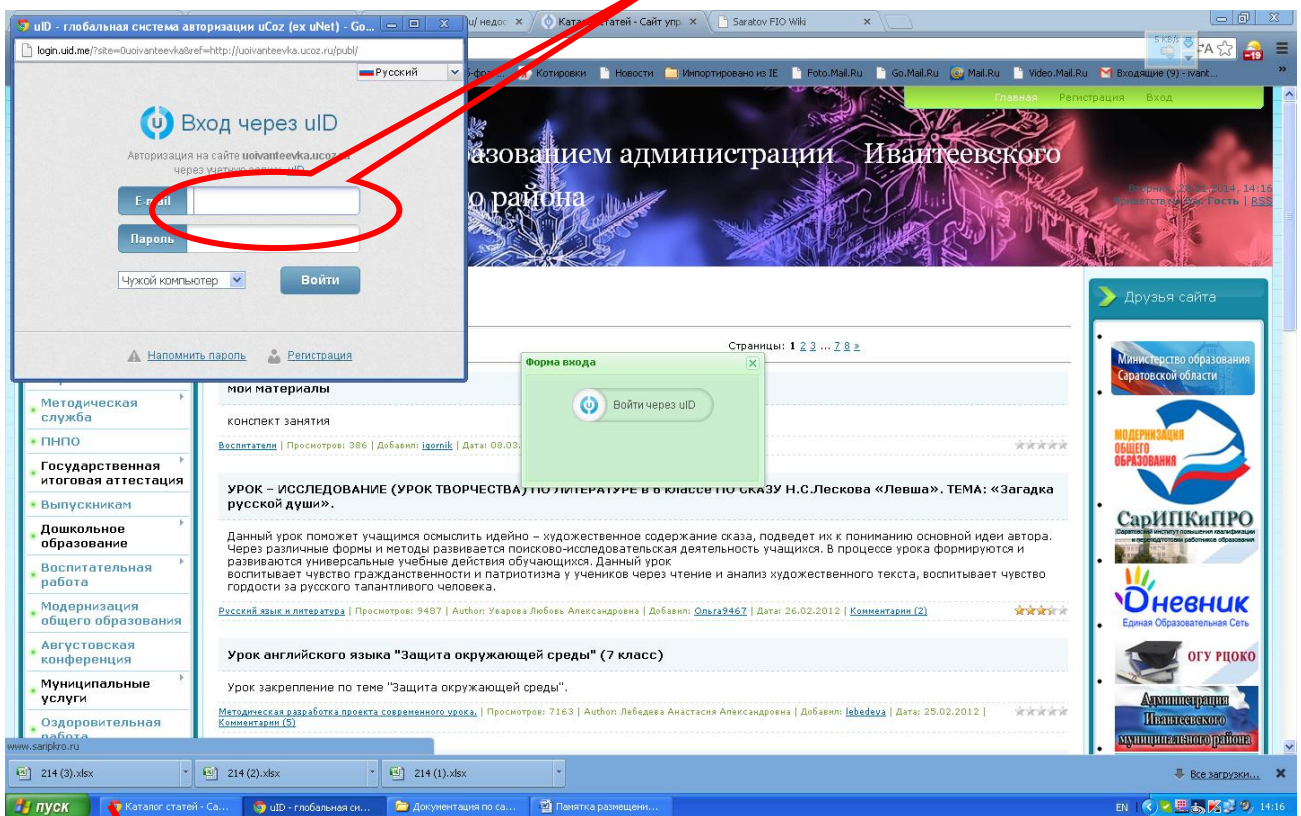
uID - глобальная система авторизации uCoz (ex uNet) - Go...
u/ недос
Каталог статей - Сайт упр
Saratov FIO Wiki
login.uid.me/?site=0uoivanteevka&ref=http://uoivanteevka.ucoz.ru/publ/
Русский
Котировки | Новости | Импортировано из IE | Foto.Mail.Ru | Go.Mail.Ru | Mail.Ru | Video.Mail.Ru | Входящие (9) - ivant...
Главная | Регистрация | Вход

Вход через uID
Авторизация на сайте uoivanteevka.ucoz.ru через учетную запись uID
E-mail
Пароль
Чужой компьютер
Войти
Напомнить пароль | Регистрация

...разованием администрации Ивантеевского ...о района
Воскресенье, 23.02.2014, 14:16
Приветствую Вас Гость | RSS

Друзья сайта
Министерство образования Саратовской области
МОДЕРНИЗАЦИЯ ОБЩЕГО ОБРАЗОВАНИЯ
СарИПКиПРО
Дневник
Единая Образовательная Сеть
ОГУ РЦОКО
Администрация Ивантеевского муниципального района

Страницы: 1 2 3 ... 7 8 »

Форма входа
Войти через uID

Методическая служба
ПНПО
Государственная итоговая аттестация
Выпускникам
Дошкольное образование
Воспитательная работа
Модернизация общего образования
Августовская конференция
Муниципальные услуги
Оздоровительная работа

мои материалы
конспект занятия
Воспитатели | Просмотров: 386 | Добавил: igornik | Дата: 08.03.

УРОК – ИССЛЕДОВАНИЕ (УРОК ТВОРЧЕСТВА) ПО ЛИТЕРАТУРЕ В 6 КЛАССЕ ПО СКАЗУ Н.С.Лескова «Левша». ТЕМА: «Загадка русской души».

Данный урок поможет учащимся осмыслить идейно – художественное содержание сказа, подведет их к пониманию основной идеи автора. Через различные формы и методы развивается поисково-исследовательская деятельность учащихся. В процессе урока формируются и развиваются универсальные учебные действия обучающихся. Данный урок воспитывает чувство гражданственности и патриотизма у учеников через чтение и анализ художественного текста, воспитывает чувство гордости за русского талантливого человека.

Русский язык и литература | Просмотров: 9487 | Author: Уварова Любовь Александровна | Добавил: Ольга9467 | Дата: 26.02.2012 | Комментарии (2)

Урок английского языка "Защита окружающей среды" (7 класс)
Урок закрепление по теме "Защита окружающей среды".
Методическая разработка проекта современного урока. | Просмотров: 7163 | Author: Лебедева Анастасия Александровна | Добавил: lebedeva | Дата: 25.02.2012 | Комментарии (5)

www.saripkro.ru
214 (3).xlsx | 214 (2).xlsx | 214 (1).xlsx | Все загрузки...
пуск | Каталог статей - Са... | uID - глобальная си... | Документация по са... | Памятка размещени... | EN | 14:16